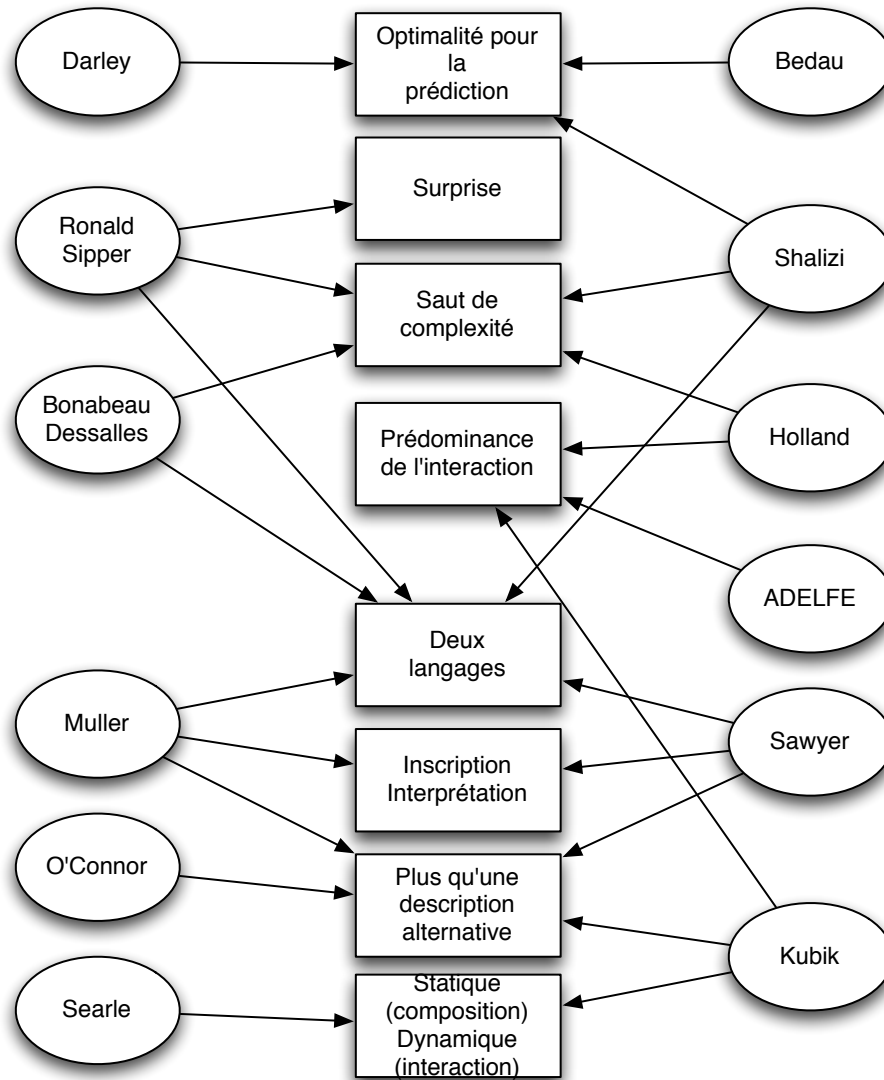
Darley

Optimalité pour la prédiction

Bedau

Surprise

Ronald Sipper

Shalizi

Saut de complexité

Bonabeau Dessalles

Prédominance de l'interaction

Holland

ADELFE

Deux langages

Muller

Sawyer

Inscription Interprétation

O'Connor

Plus qu'une description alternative

Kubik

Searle

Statique (composition) Dynamique (interaction)